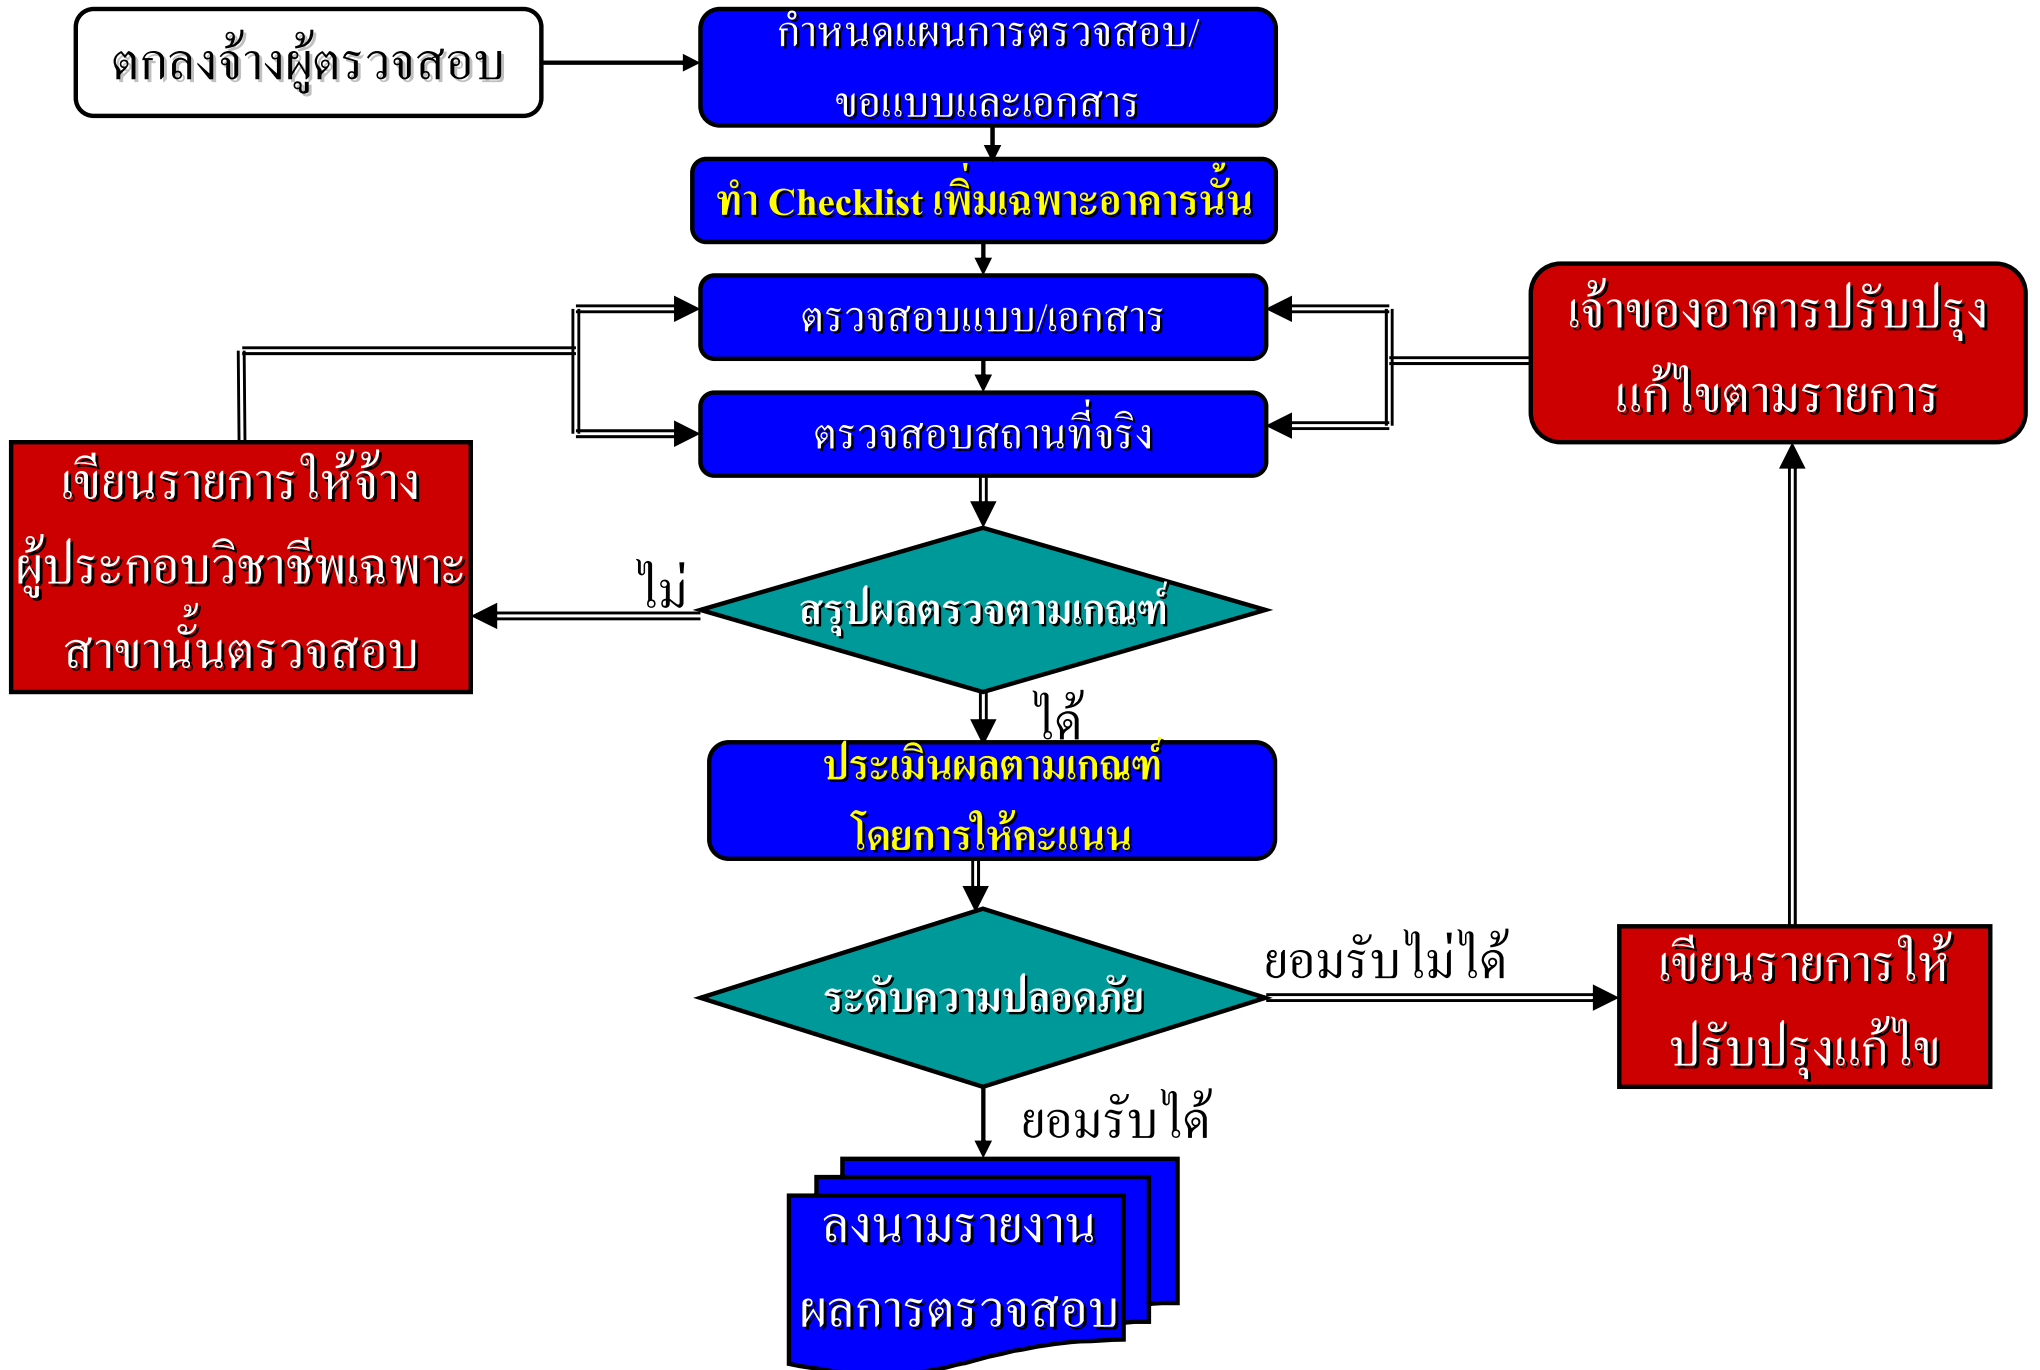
ตกลงจ้างผู้ตรวจสอบ

กำหนดแผนการตรวจสอบ/ ขอแบบและเอกสาร

ทำ Checklist เพิ่มเฉพาะอาคารนั้น

ตรวจสอบแบบ/เอกสาร

ตรวจสอบสถานที่จริง

เจ้าของอาคารปรับปรุงแก้ไขตามรายการ

เขียนรายการให้จ้างผู้ประกอบวิชาชีพเฉพาะสาขานั้นตรวจสอบ

ไม่

สรุปผลตรวจตามเกณฑ์

ได้

ประเมินผลตามเกณฑ์โดยการให้คะแนน

ระดับความปลอดภัย

ยอมรับไม่ได้

เขียนรายการให้ปรับปรุงแก้ไข

ยอมรับได้

ลงนามรายงานผลการตรวจสอบ